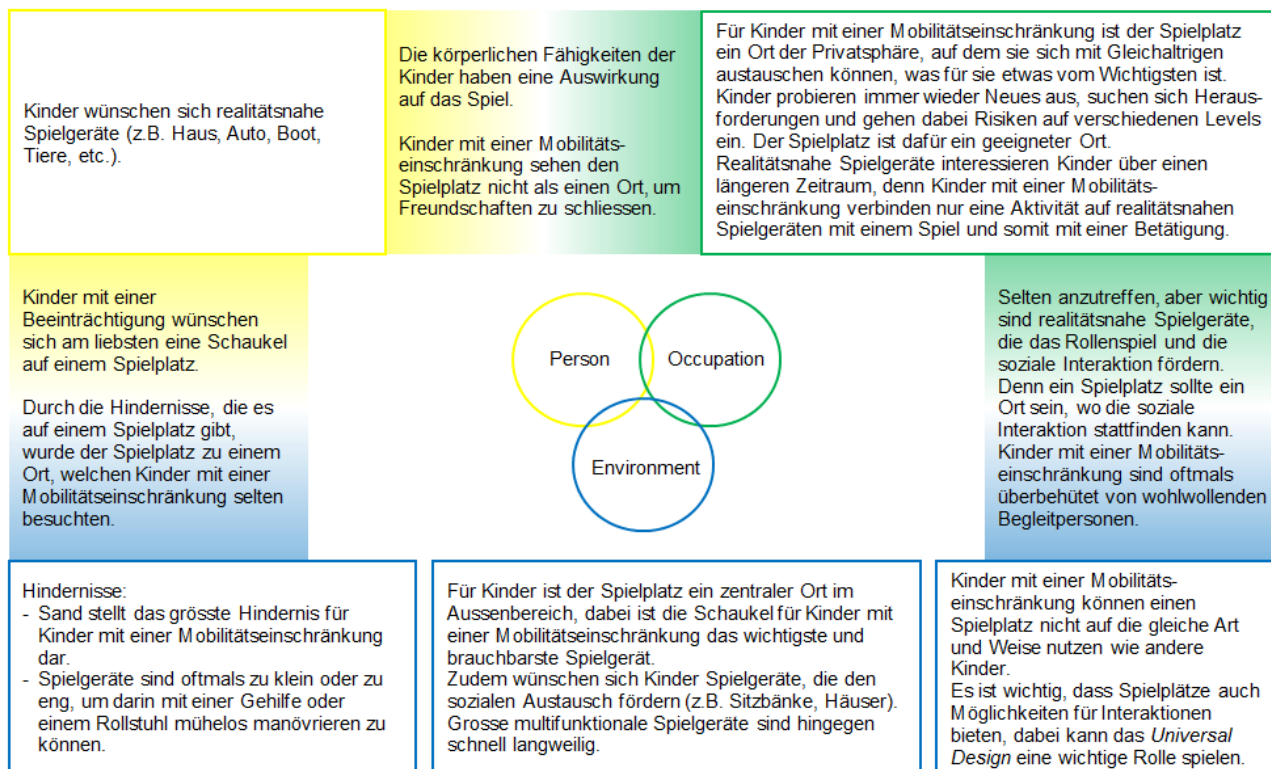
Kinder wünschen sich realitätsnahe Spielgeräte (z.B. Haus, Auto, Boot, Tiere, etc.).

Die körperlichen Fähigkeiten der Kinder haben eine Auswirkung auf das Spiel.

Kinder mit einer Mobilitätseinschränkung sehen den Spielplatz nicht als einen Ort, um Freundschaften zu schliessen.

Für Kinder mit einer Mobilitätseinschränkung ist der Spielplatz ein Ort der Privatsphäre, auf dem sie sich mit Gleichaltrigen austauschen können, was für sie etwas vom Wichtigsten ist. Kinder probieren immer wieder Neues aus, suchen sich Herausforderungen und gehen dabei Risiken auf verschiedenen Levels ein. Der Spielplatz ist dafür ein geeigneter Ort.
Realitätsnahe Spielgeräte interessieren Kinder über einen längeren Zeitraum, denn Kinder mit einer Mobilitätseinschränkung verbinden nur eine Aktivität auf realitätsnahen Spielgeräten mit einem Spiel und somit mit einer Betätigung.

Kinder mit einer Beeinträchtigung wünschen sich am liebsten eine Schaukel auf einem Spielplatz.

Durch die Hindernisse, die es auf einem Spielplatz gibt, wurde der Spielplatz zu einem Ort, welchen Kinder mit einer Mobilitätseinschränkung selten besuchten.

Person

Occupation

Environment

Selten anzutreffen, aber wichtig sind realitätsnahe Spielgeräte, die das Rollenspiel und die soziale Interaktion fördern. Denn ein Spielplatz sollte ein Ort sein, wo die soziale Interaktion stattfinden kann. Kinder mit einer Mobilitätseinschränkung sind oftmals überbehütet von wohlwollenden Begleitpersonen.

Hindernisse:
- Sand stellt das grösste Hindernis für Kinder mit einer Mobilitätseinschränkung dar.
- Spielgeräte sind oftmals zu klein oder zu eng, um darin mit einer Gehilfe oder einem Rollstuhl mühelos manövrieren zu können.

Für Kinder ist der Spielplatz ein zentraler Ort im Aussenbereich, dabei ist die Schaukel für Kinder mit einer Mobilitätseinschränkung das wichtigste und brauchbarste Spielgerät.
Zudem wünschen sich Kinder Spielgeräte, die den sozialen Austausch fördern (z.B. Sitzbänke, Häuser). Grosse multifunktionale Spielgeräte sind hingegen schnell langweilig.

Kinder mit einer Mobilitätseinschränkung können einen Spielplatz nicht auf die gleiche Art und Weise nutzen wie andere Kinder.
Es ist wichtig, dass Spielplätze auch Möglichkeiten für Interaktionen bieten, dabei kann das Universal Design eine wichtige Rolle spielen.